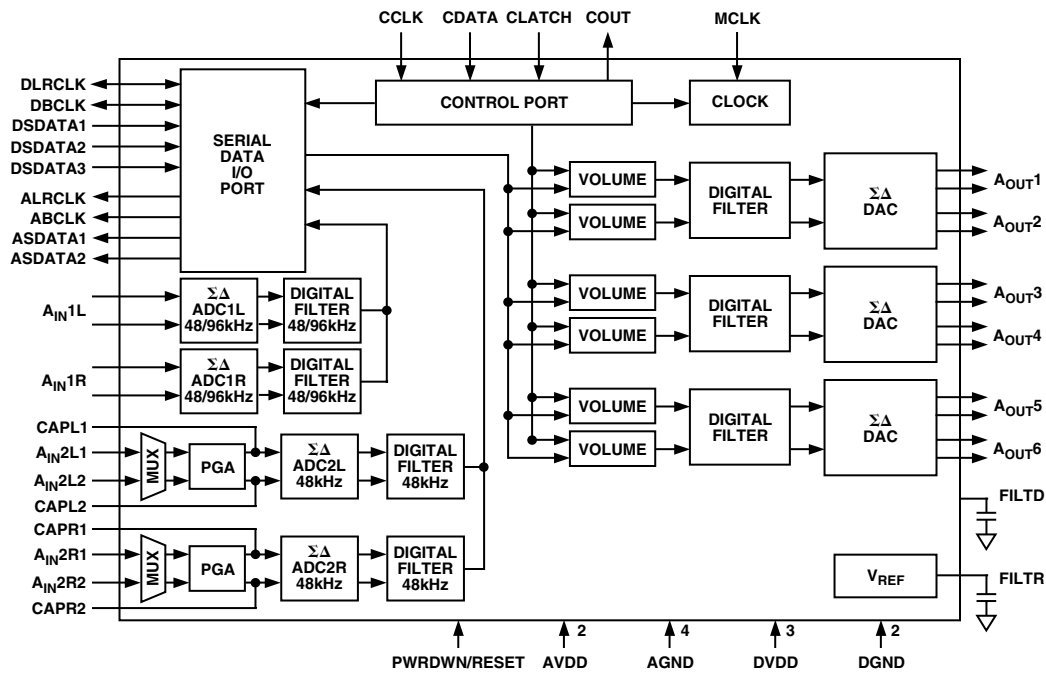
CCLK CDATA CLATCH COUT MCLK

DLRCLK
DBCLK
DSDATA1
DSDATA2
DSDATA3
ALRCLK
ABCLK
ASDATA1
ASDATA2

SERIAL DATA I/O PORT

CONTROL PORT

CLOCK

VOLUME
VOLUME
DIGITAL FILTER
ΣΔ DAC
$A_{OUT}1$
$A_{OUT}2$

VOLUME
VOLUME
DIGITAL FILTER
ΣΔ DAC
$A_{OUT}3$
$A_{OUT}4$

VOLUME
VOLUME
DIGITAL FILTER
ΣΔ DAC
$A_{OUT}5$
$A_{OUT}6$

$A_{IN}1L$
ΣΔ ADC1L 48/96kHz
DIGITAL FILTER 48/96kHz

$A_{IN}1R$
ΣΔ ADC1R 48/96kHz
DIGITAL FILTER 48/96kHz

CAPL1
$A_{IN}2L1$
$A_{IN}2L2$
CAPL2
MUX
PGA
ΣΔ ADC2L 48kHz
DIGITAL FILTER 48kHz

CAPR1
$A_{IN}2R1$
$A_{IN}2R2$
CAPR2
MUX
PGA
ΣΔ ADC2R 48kHz
DIGITAL FILTER 48kHz

FILTD
$V_{REF}$
FILTR

2 4 3 2
PWRDWN/RESET AVDD AGND DVDD DGND